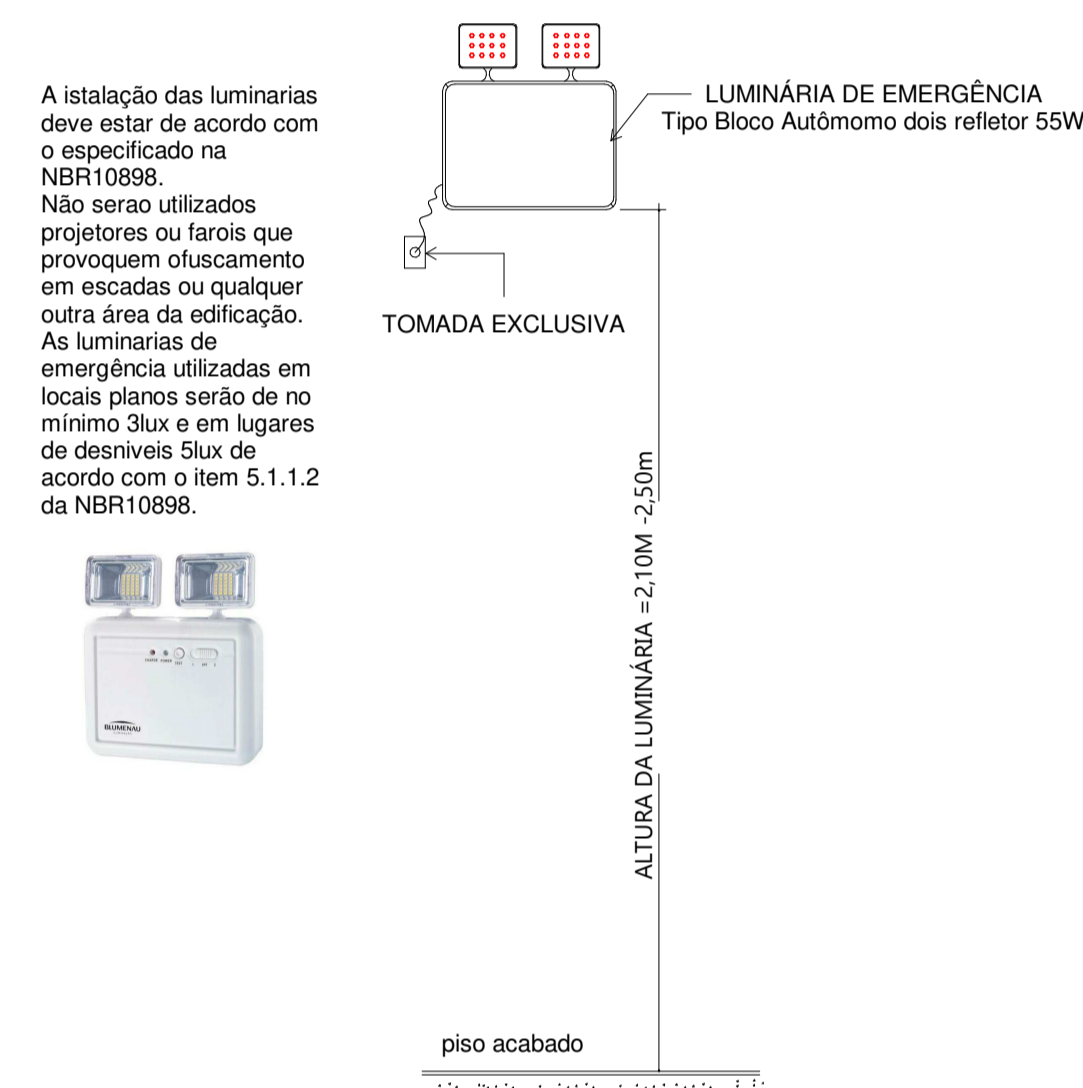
A istalação das luminarias deve estar de acordo com o especificado na NBR10898.
Não serao utilizados projetores ou farois que provoquem ofuscamento em escadas ou qualquer outra área da edificação.
As luminarias de emergência utilizadas em locais planos serão de no mínimo 3lux e em lugares de desniveis 5lux de acordo com o item 5.1.1.2 da NBR10898.

BLUMENAU

LUMINÁRIA DE EMERGÊNCIA
Tipo Bloco Autômomo dois refletor 55W

TOMADA EXCLUSIVA

ALTURA DA LUMINÁRIA =2,10M -2,50m

piso acabado